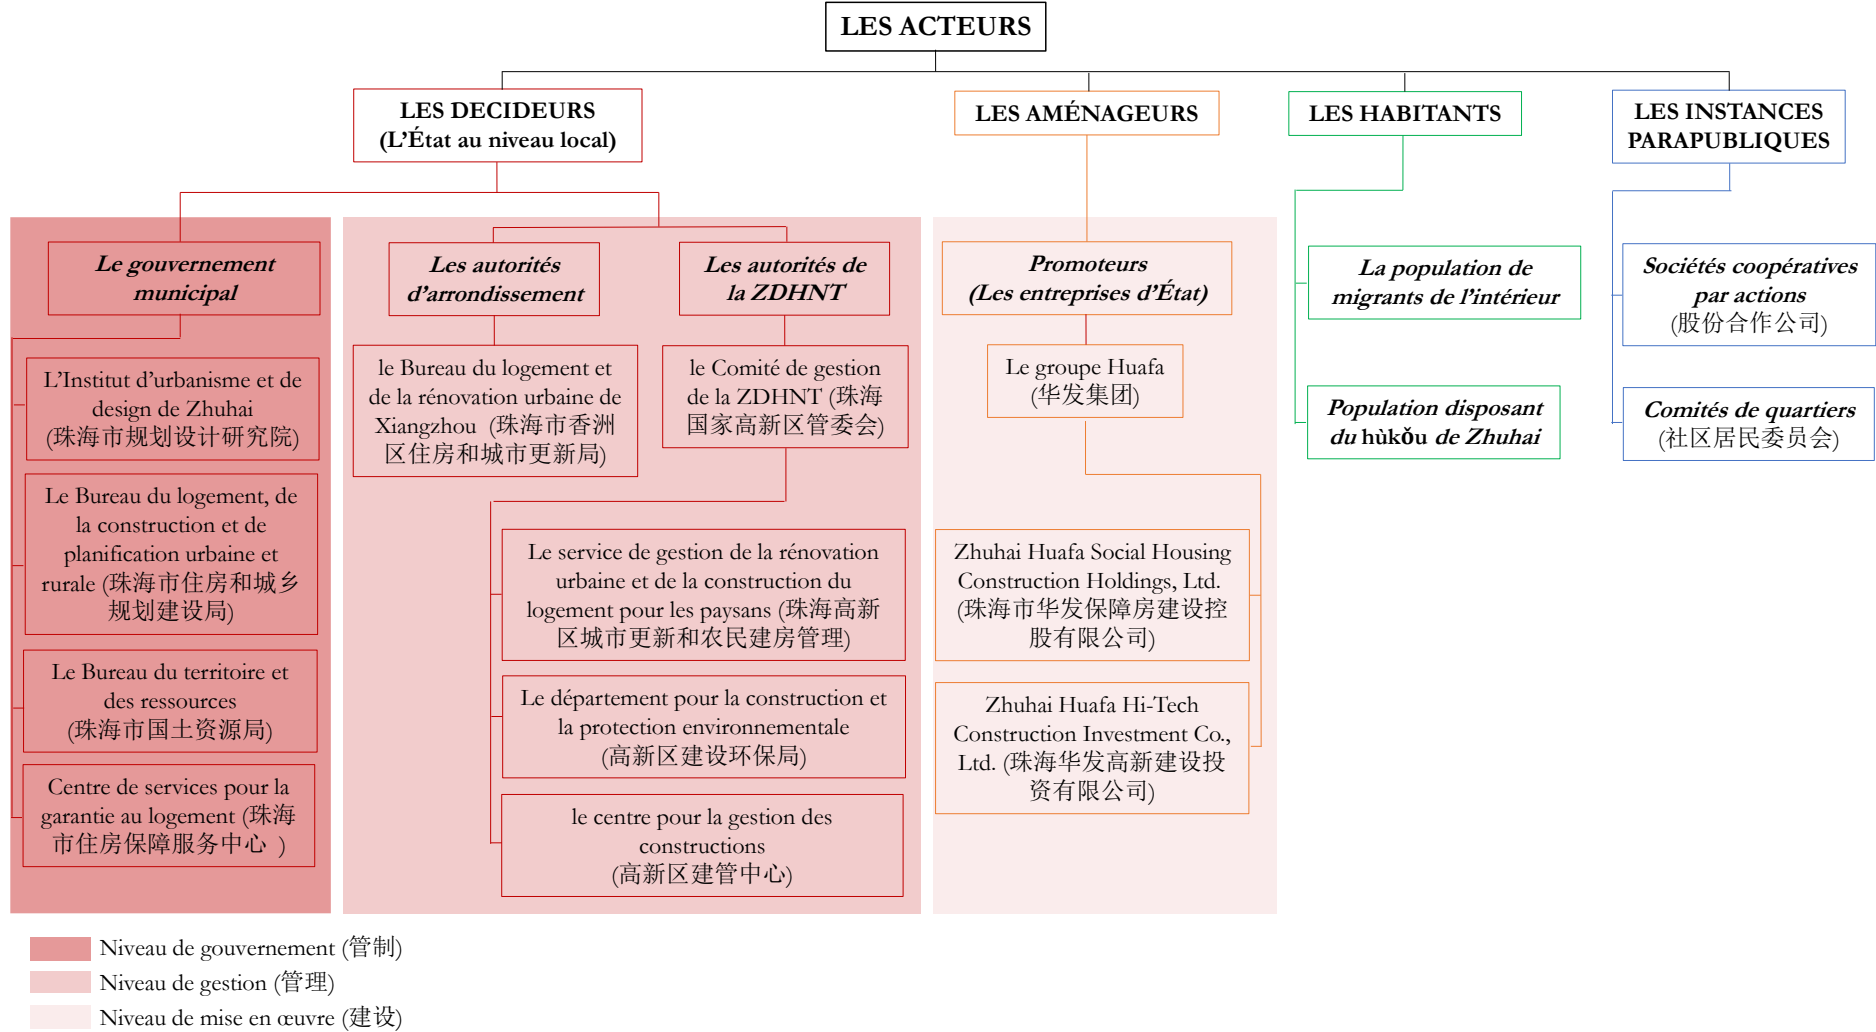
LES ACTEURS

LES DECIDEURS
(L'État au niveau local)

LES AMÉNAGEURS

LES HABITANTS

LES INSTANCES PARAPUBLIQUES

Le gouvernement municipal

L'Institut d'urbanisme et de design de Zhuhai (珠海市规划设计研究院)

Le Bureau du logement, de la construction et de planification urbaine et rurale (珠海市住房和城乡规划建设局)

Le Bureau du territoire et des ressources (珠海市国土资源局)

Centre de services pour la garantie au logement (珠海市住房保障服务中心 )

Les autorités d'arrondissement

le Bureau du logement et de la rénovation urbaine de Xiangzhou (珠海市香洲区住房和城市更新局)

Les autorités de la ZDHNT

le Comité de gestion de la ZDHNT (珠海国家高新区管委会)

Le service de gestion de la rénovation urbaine et de la construction du logement pour les paysans (珠海高新区城市更新和农民建房管理)

Le département pour la construction et la protection environnementale (高新区建设环保局)

le centre pour la gestion des constructions (高新区建管中心)

Promoteurs
(Les entreprises d'État)

Le groupe Huafa (华发集团)

Zhuhai Huafa Social Housing Construction Holdings, Ltd. (珠海市华发保障房建设控股有限公司)

Zhuhai Huafa Hi-Tech Construction Investment Co., Ltd. (珠海华发高新建设投资有限公司)

La population de migrants de l'intérieur

Population disposant du hùkǒu de Zhuhai

Sociétés coopératives par actions (股份合作公司)

Comités de quartiers (社区居民委员会)

Niveau de gouvernement (管制)
Niveau de gestion (管理)
Niveau de mise en œuvre (建设)